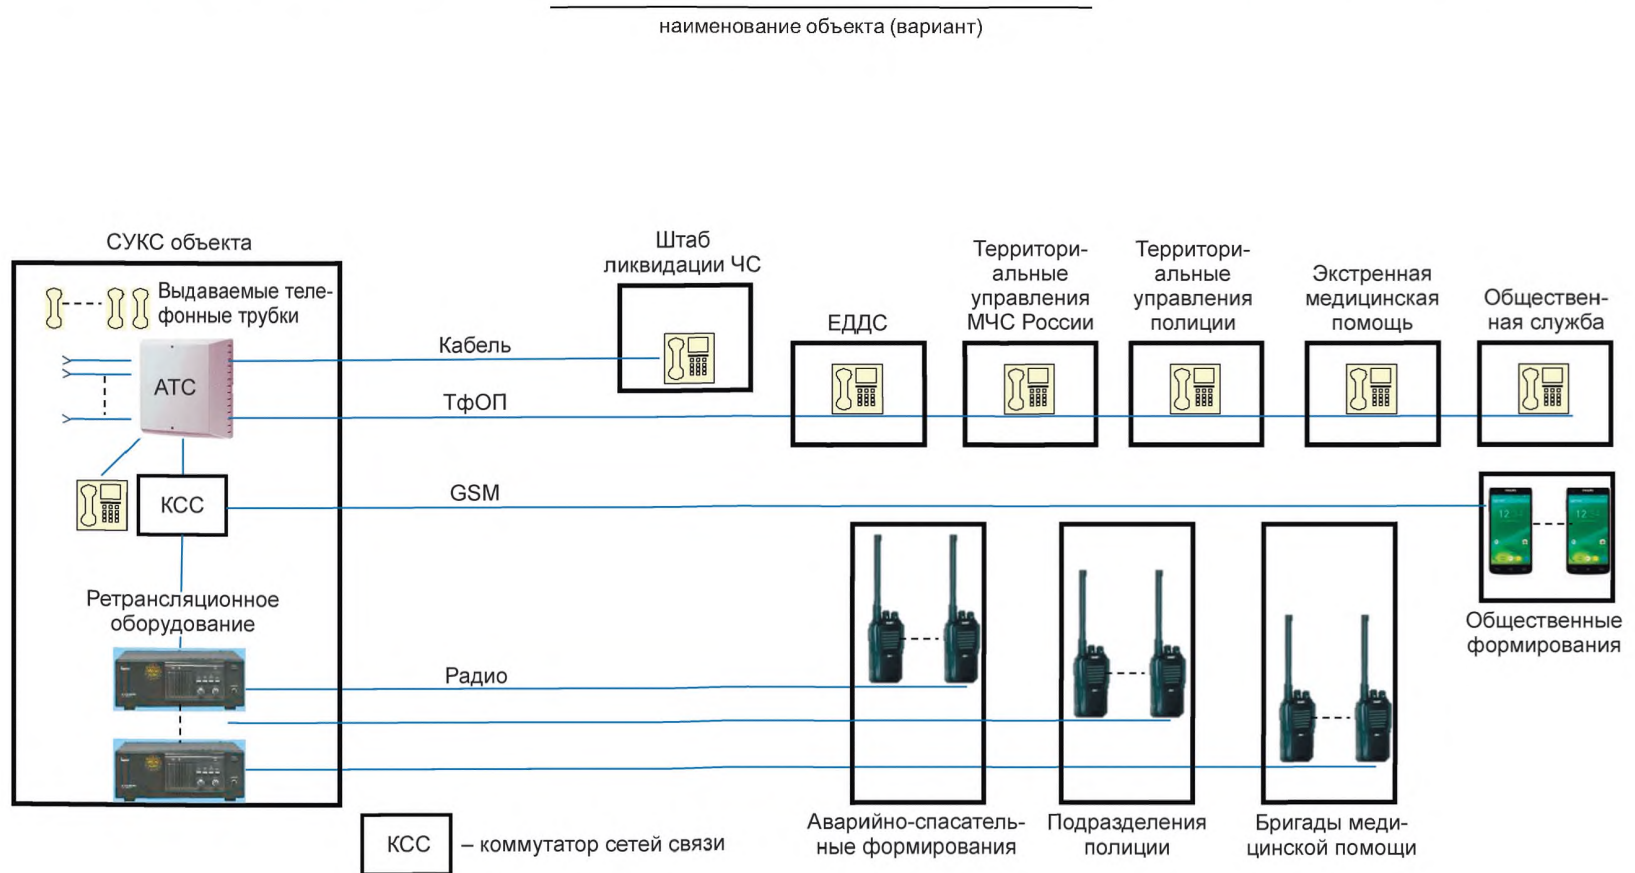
наименование объекта (вариант)

СУКС объекта

Выдаваемые телефонные трубки

АТС

КСС

Ретрансляционное оборудование

Кабель

ТфОП

GSM

Радио

Штаб ликвидации ЧС

ЕДДС

Территориальные управления МЧС России

Территориальные управления полиции

Экстренная медицинская помощь

Общественная служба

12

12

Общественные формирования

Аварийно-спасательные формирования

Подразделения полиции

Бригады медицинской помощи

КСС – коммутатор сетей связи